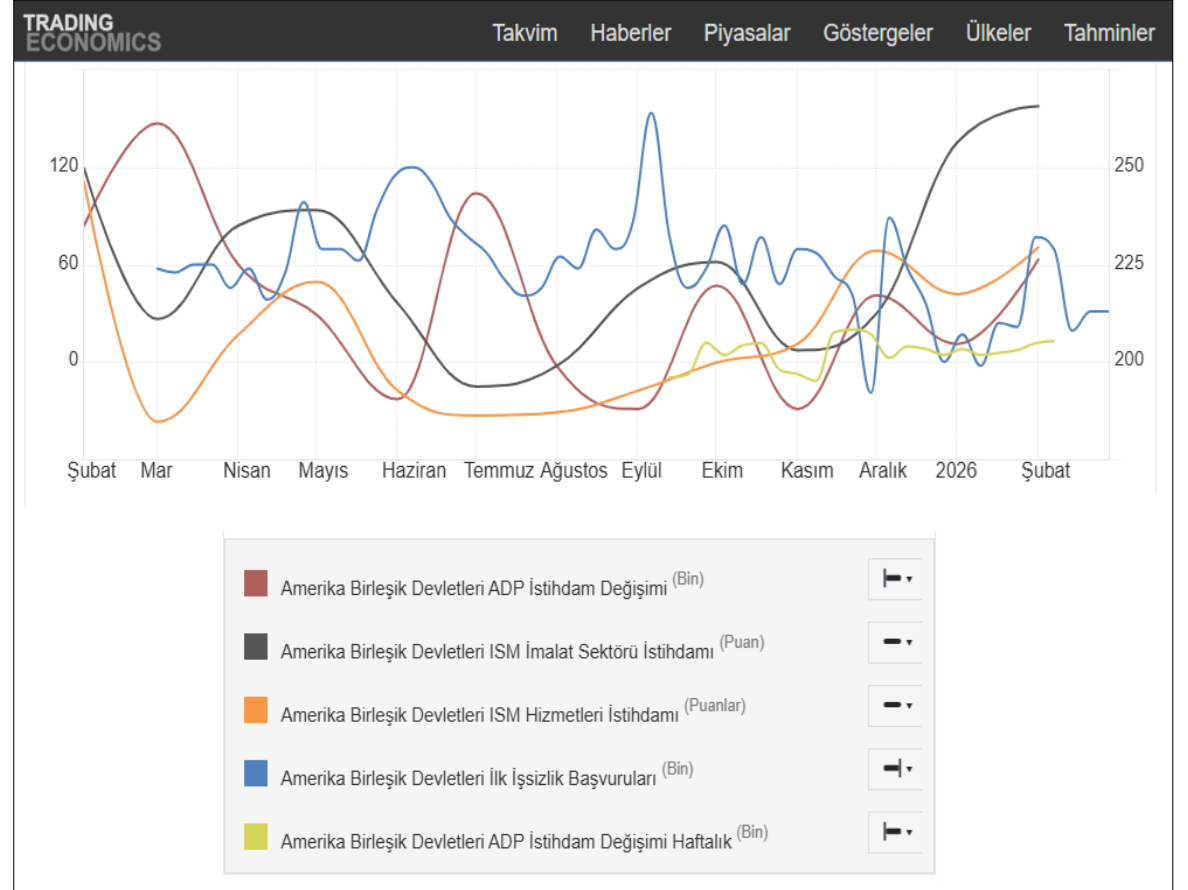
TRADING ECONOMICS

Takvim Haberler Piyasalar Göstergeler Ülkeler Tahminler

120
60
0

250
225
200

Şubat Mar Nisan Mayıs Haziran Temmuz Ağustos Eylül Ekim Kasım Aralık 2026 Şubat

Amerika Birleşik Devletleri ADP İstihdam Değişimi (Bin)

Amerika Birleşik Devletleri ISM İmalat Sektörü İstihdamı (Puan)

Amerika Birleşik Devletleri ISM Hizmetleri İstihdamı (Puanlar)

Amerika Birleşik Devletleri İlk İşsizlik Başvuruları (Bin)

Amerika Birleşik Devletleri ADP İstihdam Değişimi Haftalık (Bin)